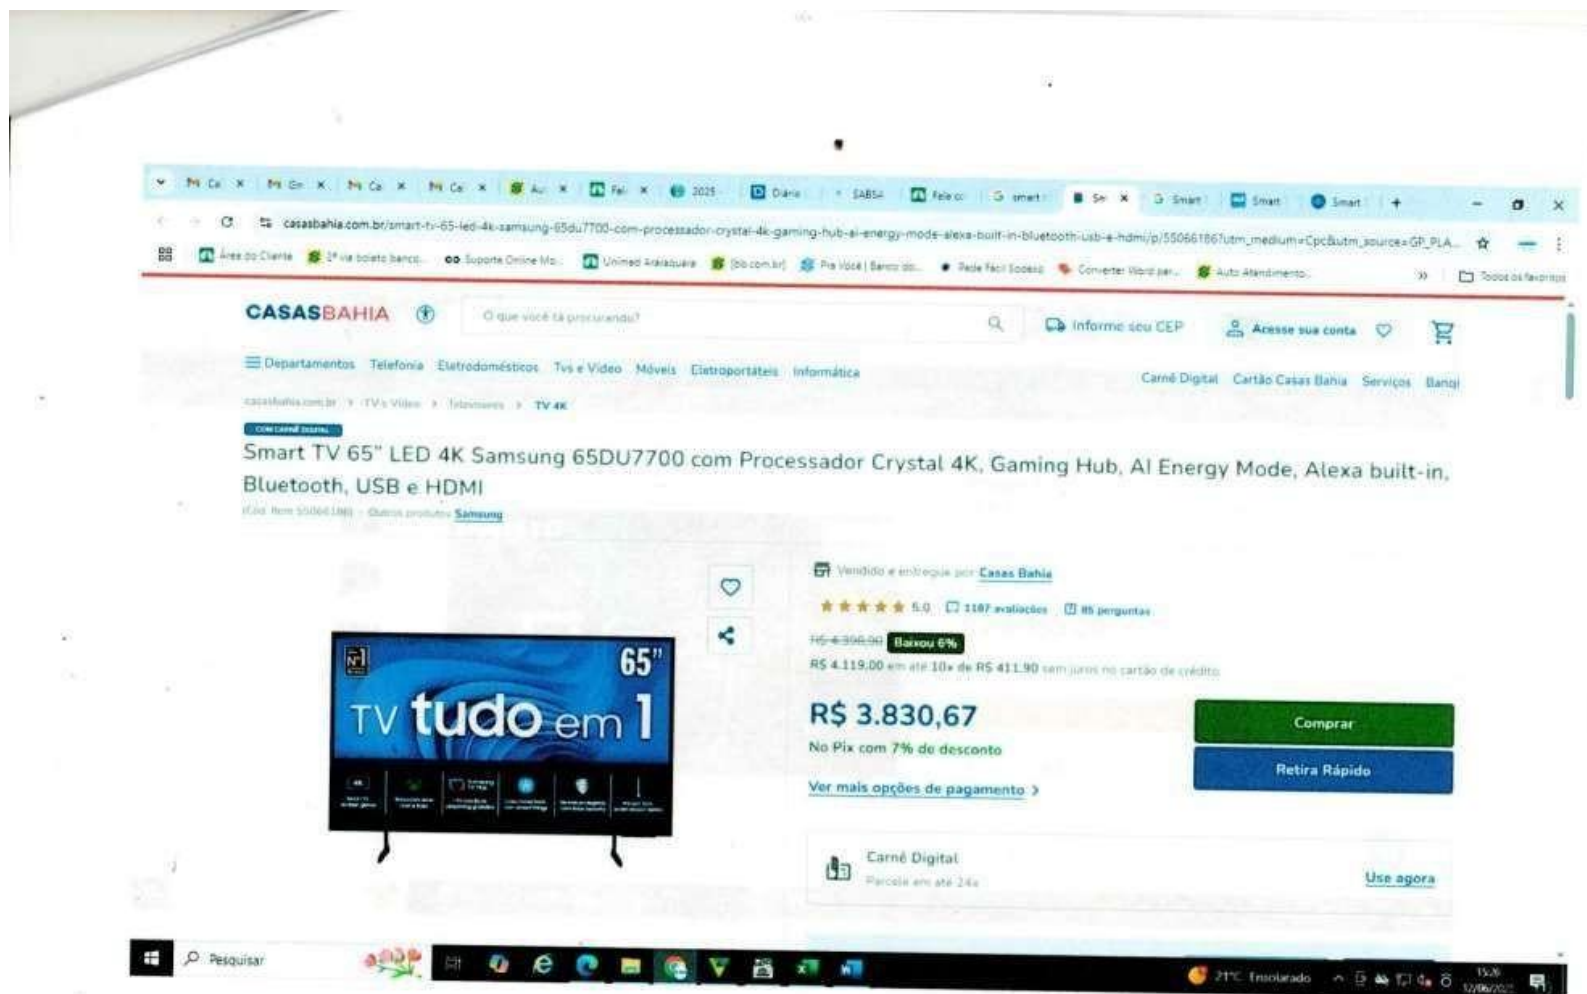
Ca × Gn × Ca × Ca × Au × Fel × 2025 Diário SABSA Fale co smart Sm × Smart Smart Smart +

casasbahia.com.br/smart-tv-65-led-4k-samsung-65du7700-com-processador-crystal-4k-gaming-hub-ai-energy-mode-alexa-built-in-bluetooth-usb-e-hdmi/p/55066186?utm_medium=Cpc&utm_source=GP_PLA...

Área do Cliente 2ª via boleto banco... Suporte Online Mo... Unimed Araraquara [bb.com.br] Pra Você | Banco do... Rede Fácil Sodexo Converter Word par... Auto Atendimento... » Todos os favoritos

CASASBAHIA O que você tá procurando? Informe seu CEP Acesse sua conta

Departamentos Telefonia Eletrodomésticos Tvs e Vídeo Móveis Eletroportáteis Informática Carnê Digital Cartão Casas Bahia Serviços Banco

casasbahia.com.br > TV's Vídeo > Televisores > TV 4K

COM CARNÊ DIGITAL

Smart TV 65" LED 4K Samsung 65DU7700 com Processador Crystal 4K, Gaming Hub, AI Energy Mode, Alexa built-in, Bluetooth, USB e HDMI

(Cód. Item 55066186) · Outros produtos Samsung

65"
TV tudo em 1

Vendido e entregue por Casas Bahia

5.0 1187 avaliações 85 perguntas

R$ 4.398,90 Baixou 6%

R$ 4.119,00 em até 10x de R$ 411,90 sem juros no cartão de crédito

R$ 3.830,67

No Pix com 7% de desconto

Ver mais opções de pagamento >

Comprar

Retira Rápido

Carnê Digital
Parcele em até 24x

Use agora

Pesquisar

21°C Ensolarado 15:26 12/06/2025